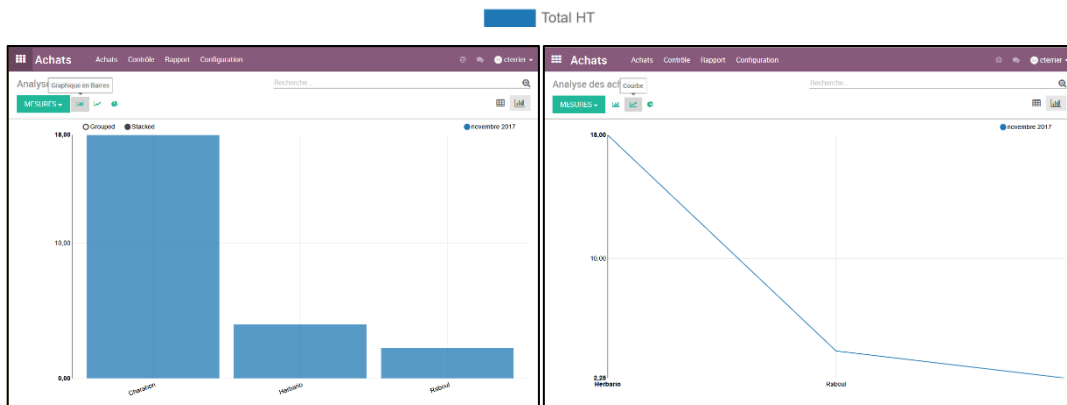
Total HT

Achats Achats Contrôle Rapport Configuration cterrier

Analyse Graphique en Barres

Recherche...

MESURES

Grouped Stacked

novembre 2017

18,00

10,00

0,00

Charallon

Herbario

Raboul

Achats Achats Contrôle Rapport Configuration cterrier

Analyse des ac Courbe

Recherche...

MESURES

novembre 2017

18,00

10,00

2,28

Herbario

Raboul